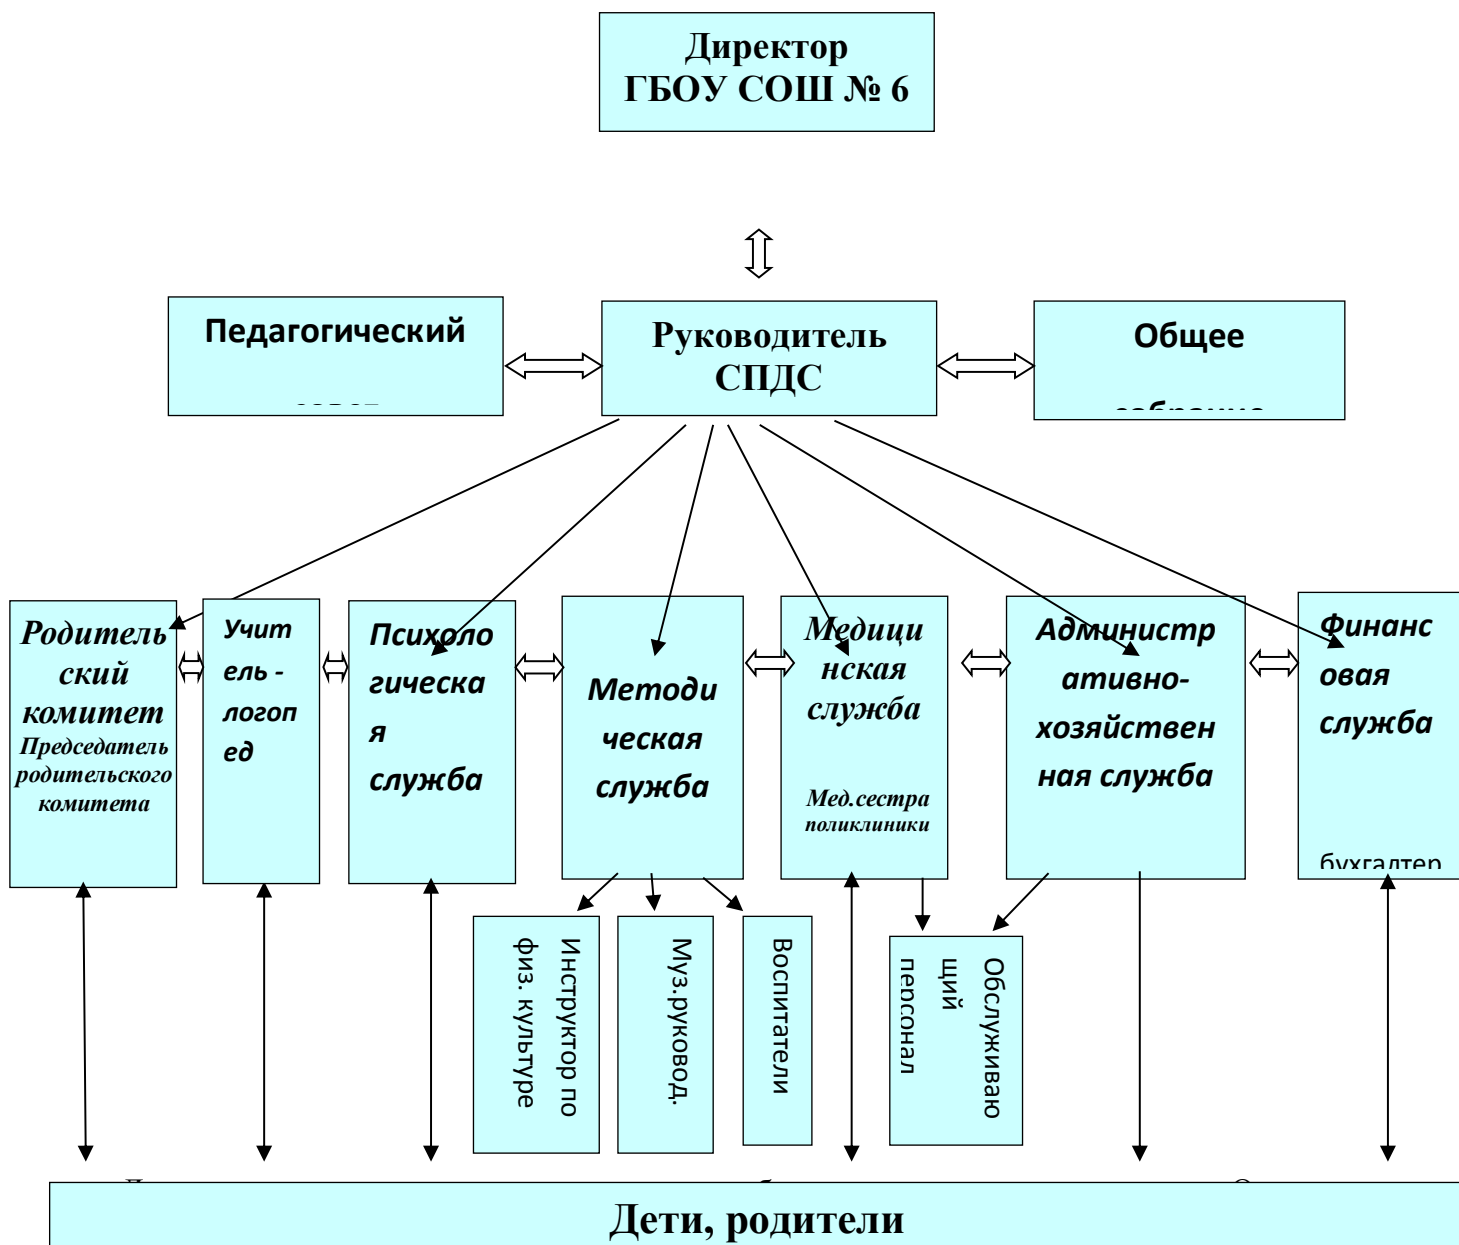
Директор
ГБОУ СОШ № 6

Педагогический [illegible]

Руководитель
СПДС

Общее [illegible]

Родительский комитет
Председатель родительского комитета

Учитель - логопед

Психологическая служба

Методическая служба

Медицинская служба
Мед.сестра поликлиники

Административно-хозяйственная служба

Финансовая служба
бухгалтер

Инструктор по физ. культуре

Муз.руковод.

Воспитатели

Обслуживающий персонал

Дети, родители